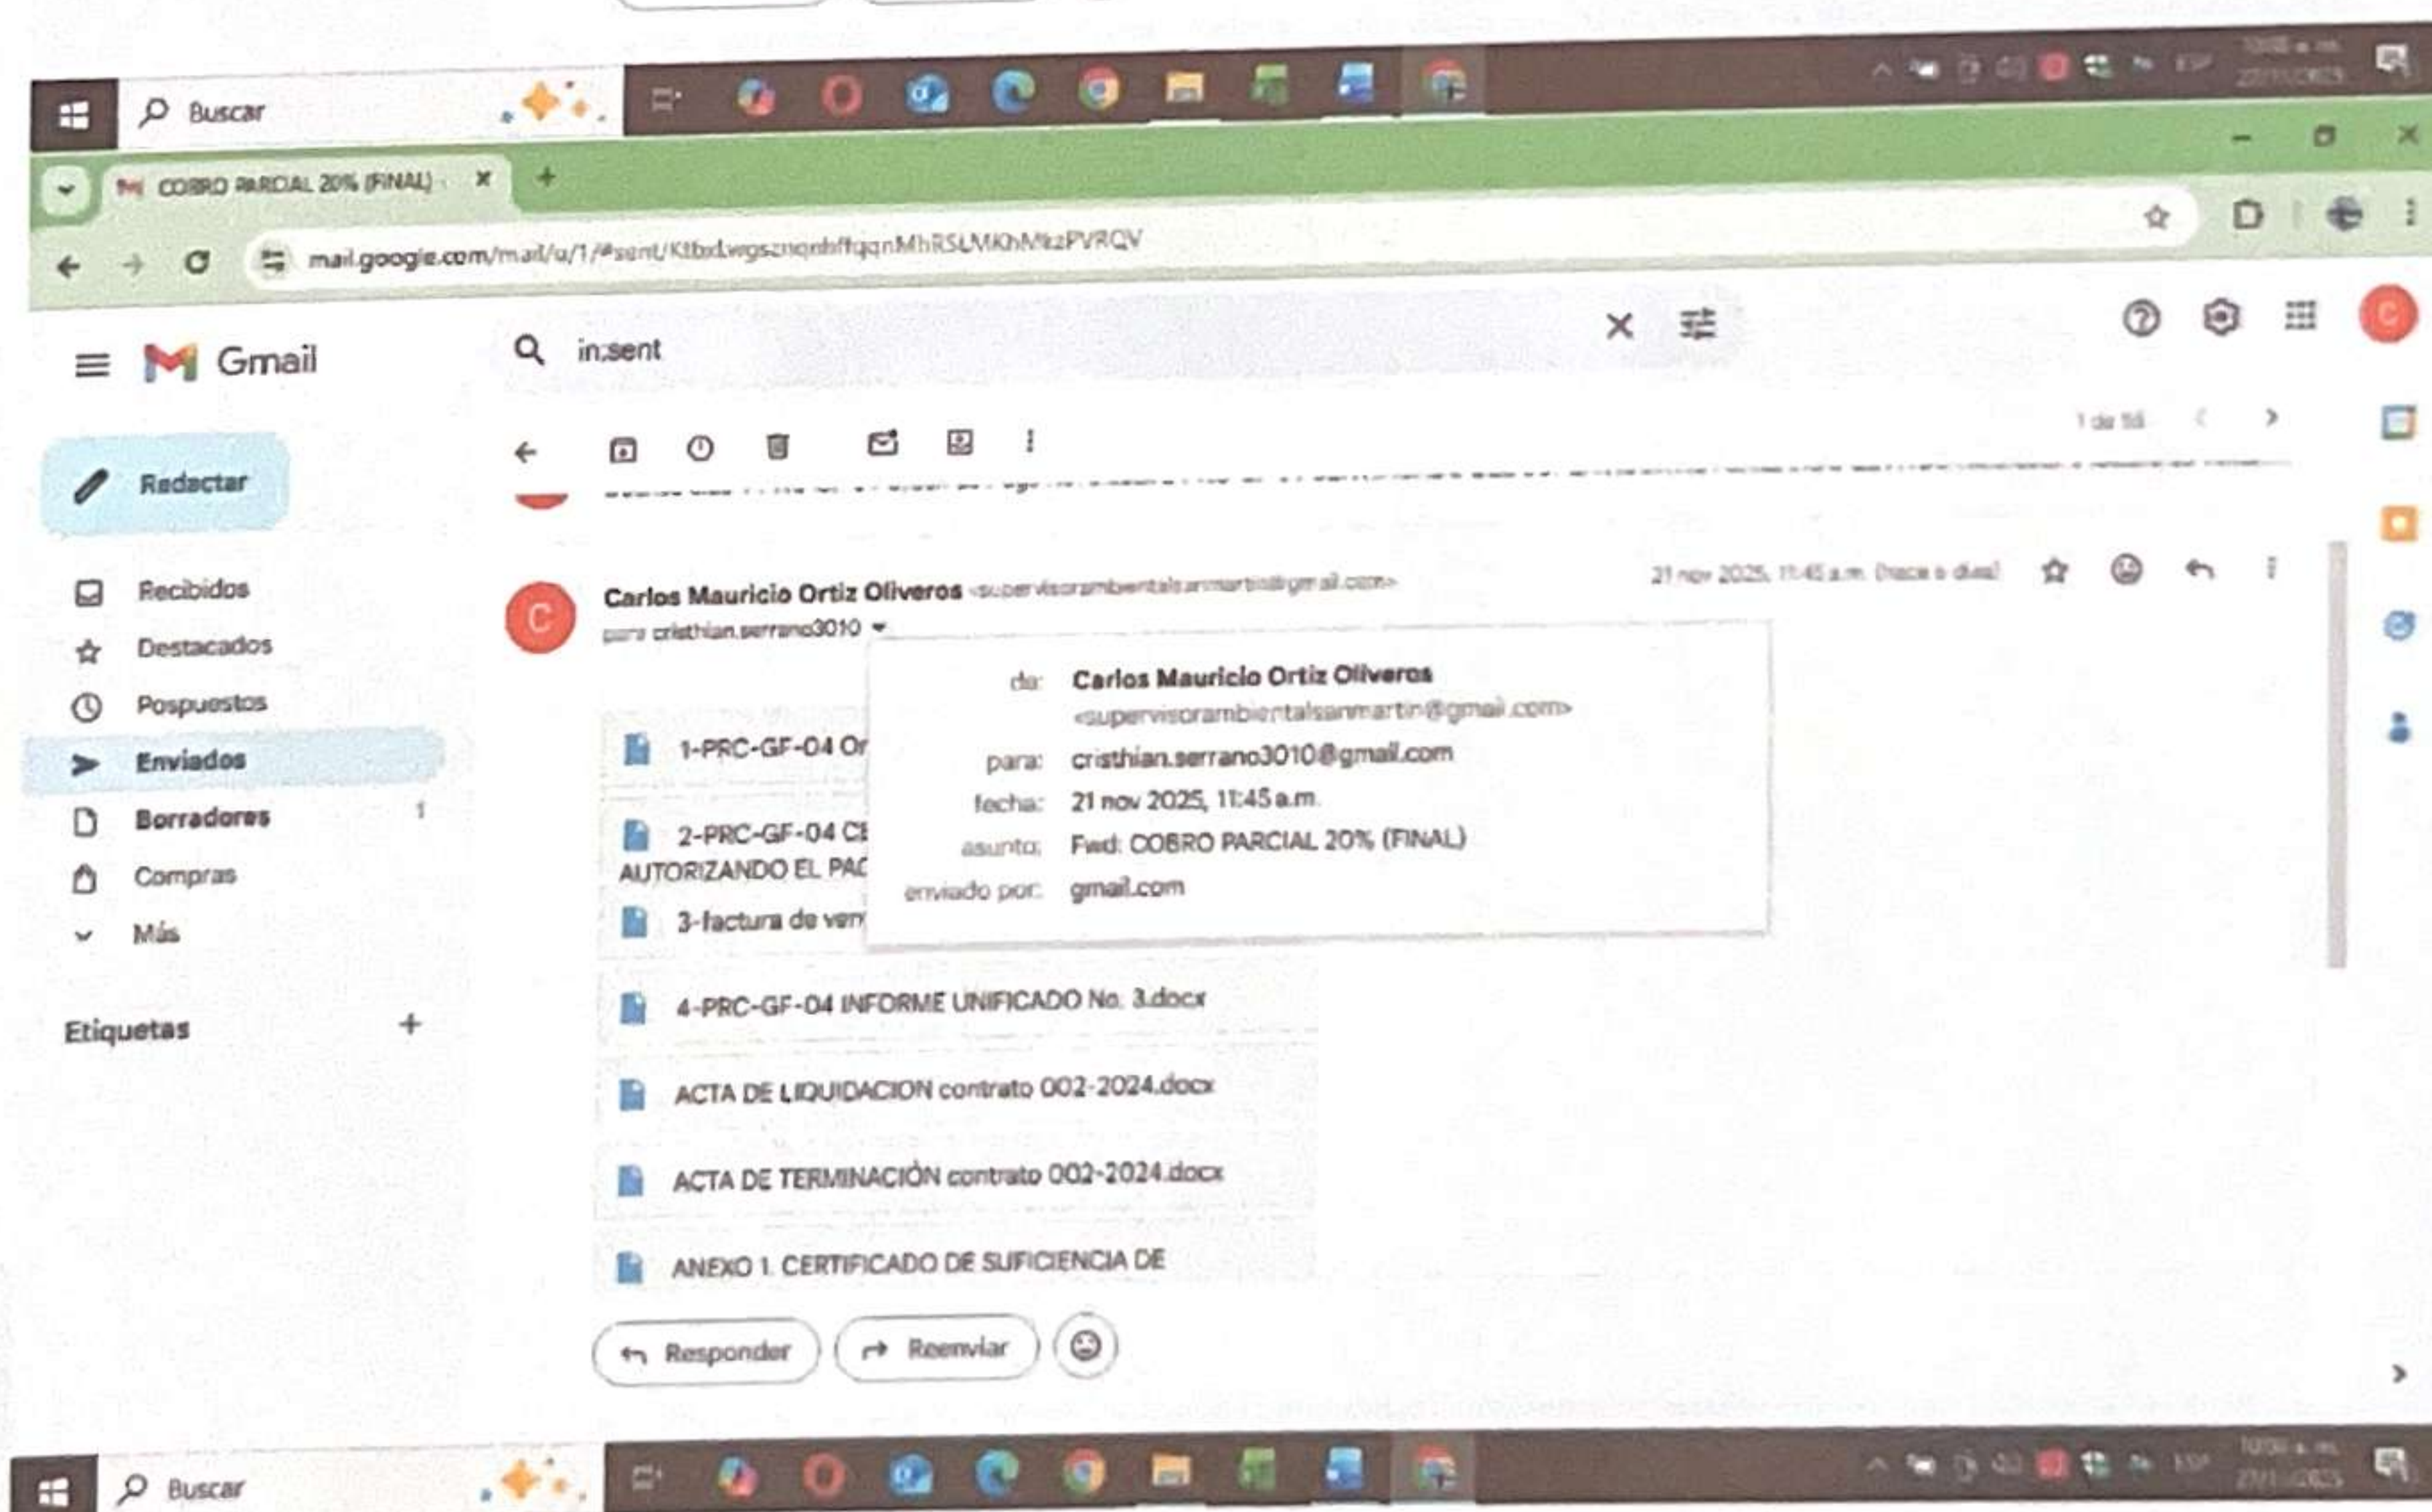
Buscar

COBRO PARCIAL 20% (FINAL) ×

mail.google.com/mail/u/1/#sent/KtbxLwgsznqrbftqqnMhRSLMKhMkzPVRQV

Gmail

in:sent

1 de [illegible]

Redactar

Recibidos
Destacados
Pospuestos
Enviados
Borradores 1
Compras
Más

Etiquetas +

Carlos Mauricio Ortiz Oliveros <supervisorambientalsanmartin@gmail.com>
para cristhian.serrano3010

21 nov 2025, 11:45 a.m. (hace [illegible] días)

de: Carlos Mauricio Ortiz Oliveros <supervisorambientalsanmartin@gmail.com>
para: cristhian.serrano3010@gmail.com
fecha: 21 nov 2025, 11:45 a.m.
asunto: Fwd: COBRO PARCIAL 20% (FINAL)
enviado por: gmail.com

1-PRC-GF-04 Or
2-PRC-GF-04 CE AUTORIZANDO EL PAC
3-factura de ven
4-PRC-GF-04 INFORME UNIFICADO No. 3.docx
ACTA DE LIQUIDACION contrato 002-2024.docx
ACTA DE TERMINACIÓN contrato 002-2024.docx
ANEXO 1. CERTIFICADO DE SUFICIENCIA DE

Responder
Reenviar

Buscar